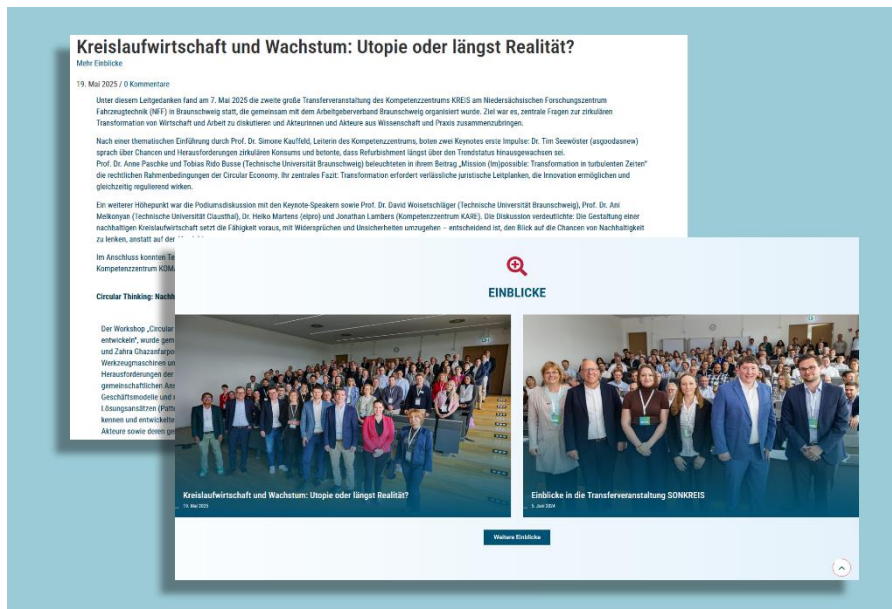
Kreislaufwirtschaft und Wachstum: Utopie oder längst Realität?

Mehr Einblicke

19. Mai 2025 / 0 Kommentare

Unter diesem Leitgedanken fand am 7. Mai 2025 die zweite große Transferveranstaltung des Kompetenzzentrums KREIS am Niedersächsischen Forschungszentrum Fahrzeugtechnik (NFF) in Braunschweig statt, die gemeinsam mit dem Arbeitgeberverband Braunschweig organisiert wurde. Ziel war es, zentrale Fragen zur zirkulären Transformation von Wirtschaft und Arbeit zu diskutieren und Akteurinnen und Akteure aus Wissenschaft und Praxis zusammenzubringen.

Nach einer thematischen Einführung durch Prof. Dr. Simone Kauffeld, Leiterin des Kompetenzzentrums, boten zwei Keynotes erste Impulse: Dr. Tim Seewöster (asgoodasnew) sprach über Chancen und Herausforderungen zirkulären Konsums und betonte, dass Refurbishment längst über den Trendstatus hinausgewachsen sei. Prof. Dr. Anne Paschke und Tobias Rido Busse (Technische Universität Braunschweig) beleuchteten in ihrem Beitrag „Mission (Im)possible: Transformation in turbulenten Zeiten" die rechtlichen Rahmenbedingungen der Circular Economy. Ihr zentrales Fazit: Transformation erfordert verlässliche juristische Leitplanken, die Innovation ermöglichen und gleichzeitig regulierend wirken.

Ein weiterer Höhepunkt war die Podiumsdiskussion mit den Keynote-Speakern sowie Prof. Dr. David Woisetschläger (Technische Universität Braunschweig), Prof. Dr. Ani Melkonyan (Technische Universität Clausthal), Dr. Heiko Martens (elpro) und Jonathan Lambers (Kompetenzzentrum KARE). Die Diskussion verdeutlichte: Die Gestaltung einer nachhaltigen Kreislaufwirtschaft setzt die Fähigkeit voraus, mit Widersprüchen und Unsicherheiten umzugehen – entscheidend ist, den Blick auf die Chancen von Nachhaltigkeit zu lenken, anstatt auf der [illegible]

Im Anschluss konnten Te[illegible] Kompetenzzentrum KOM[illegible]

Circular Thinking: Nach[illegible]

Der Workshop „Circular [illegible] entwickeln", wurde gem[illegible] und Zahra Ghazanfarpo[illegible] Werkzeugmaschinen un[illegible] Herausforderungen der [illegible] gemeinschaftlichen Ans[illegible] Geschäftsmodelle und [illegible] Lösungsansätzen (Patte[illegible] kennen und entwickelte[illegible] Akteure sowie deren ge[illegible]

EINBLICKE

Kreislaufwirtschaft und Wachstum: Utopie oder längst Realität?
19. Mai 2025

Einblicke in die Transferveranstaltung SONKREIS
5. Juni 2024

Weitere Einblicke